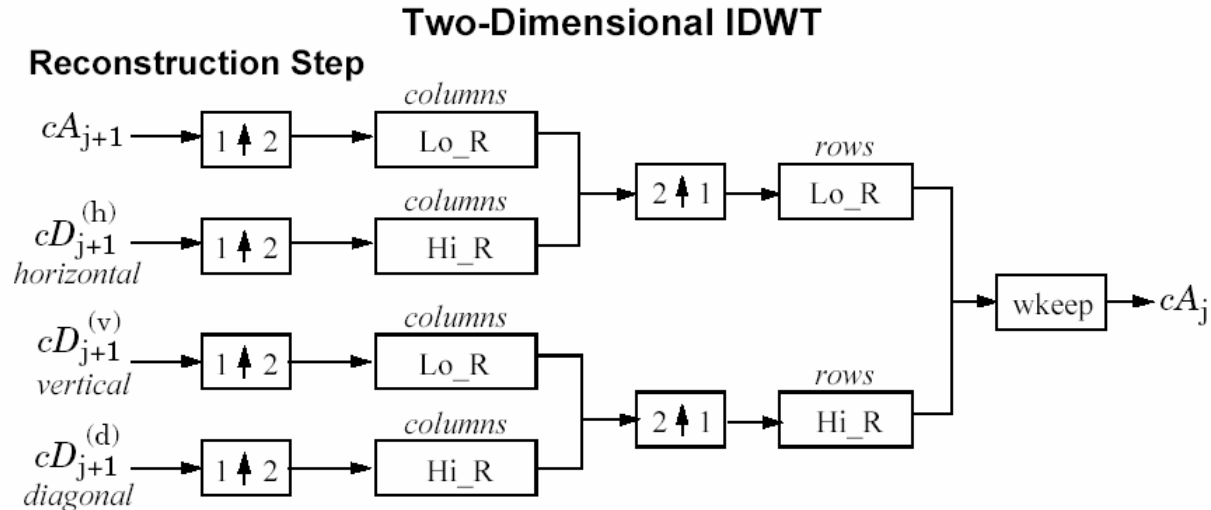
Two-Dimensional IDWT

Reconstruction Step

$cA_{j+1}$

$1 \uparrow 2$

columns

Lo_R

$cD_{j+1}^{(h)}$
horizontal

$1 \uparrow 2$

columns

Hi_R

$2 \uparrow 1$

rows

Lo_R

$cD_{j+1}^{(v)}$
vertical

$1 \uparrow 2$

columns

Lo_R

$cD_{j+1}^{(d)}$
diagonal

$1 \uparrow 2$

columns

Hi_R

$2 \uparrow 1$

rows

Hi_R

wkeep

$cA_j$